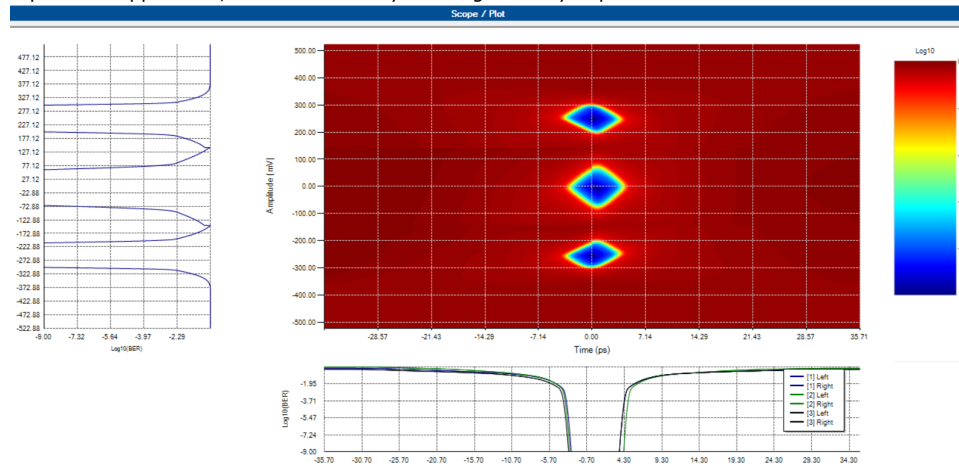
Scope / Plot

477.12
427.12
377.12
327.12
277.12
227.12
177.12
127.12
77.12
27.12
-22.88
-72.88
-122.88
-172.88
-222.88
-272.88
-322.88
-372.88
-422.88
-472.88
-522.88

-9.00 -7.32 -5.64 -3.97 -2.29
Log10(BER)

Amplitude (mV)
500.00
400.00
300.00
200.00
100.00
0.00
-100.00
-200.00
-300.00
-400.00
-500.00

-28.57 -21.43 -14.29 -7.14 0.00 7.14 14.29 21.43 28.57 35.71
Time (ps)

Log10

Log10(BER)
-1.95
-3.71
-5.47
-7.24
-9.00

-35.70 -30.70 -25.70 -20.70 -15.70 -10.70 -5.70 -0.70 4.30 9.30 14.30 19.30 24.30 29.30 34.30

[1] Left
[1] Right
[2] Left
[2] Right
[3] Left
[3] Right